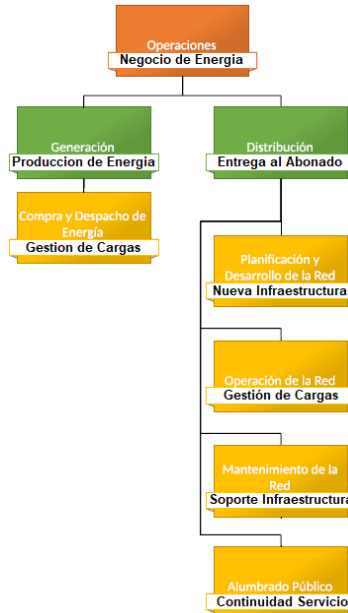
Operaciones
Negocio de Energia

Generación
Produccion de Energia

Compra y Despacho de Energía
Gestion de Cargas

Distribución
Entrega al Abonado

Planificación y Desarrollo de la Red
Nueva Infraestructura

Operación de la Red
Gestión de Cargas

Mantenimiento de la Red
Soporte Infraestructura

Alumbrado Público
Continuidad Servicio